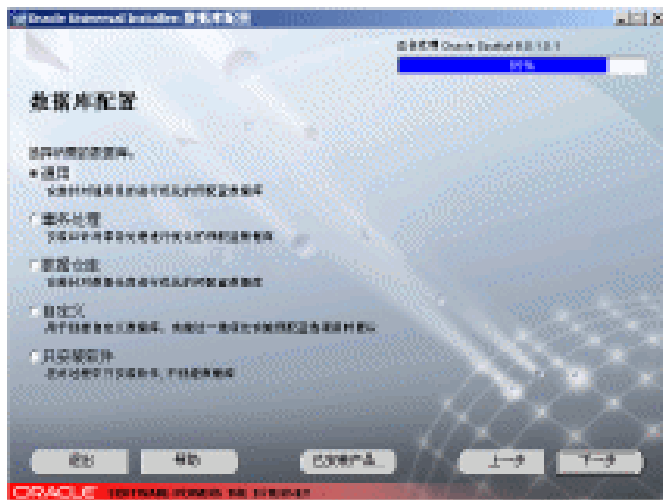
Oracle Universal Installer: 数据库配置

正在安装 Oracle Spatial 8.0.1.0.1
81%

数据库配置

选择所需的数据库:
通用
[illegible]

事务处理
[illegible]

数据仓库
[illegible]

自定义
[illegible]

只安装软件
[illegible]

退出
帮助
已安装产品...
上一步
下一步

ORACLE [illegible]